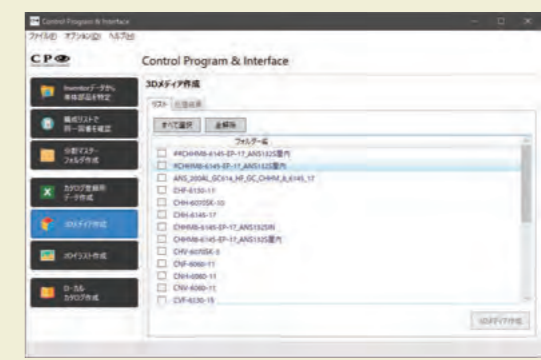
Control Program & Interface

ファイル(F) オプション(O) ヘルプ(H)

CP

Control Program & Interface

Inventorデータから単体部品を特定

構成リストで同一部番を確認

分割マスターフォルダ作成

カタログ登録用データ作成

3Dメディア作成

3Dイラスト作成

ローカルカタログ作成

3Dメディア作成

リスト 処理結果

すべて選択 全解除

フォルダー名

#RCHHMB-6145-EP-17_ANSI325案内

RCHHMB-6145-EP-17_ANSI325案内

ANS_200AL_GC614_HF_GC_CHHM_6_6145_17

CHF-6130-11

CHH-6010SK-10

CHH-6145-17

CHHMB-6145-EP-17_ANSI325IN

CHHMB-6145-EP-17_ANSI325案内

CHV-6010SK-3

CNF-6060-11

CNH-6060-11

CNV-6060-11

CVF-6130-15

3Dメディア作成